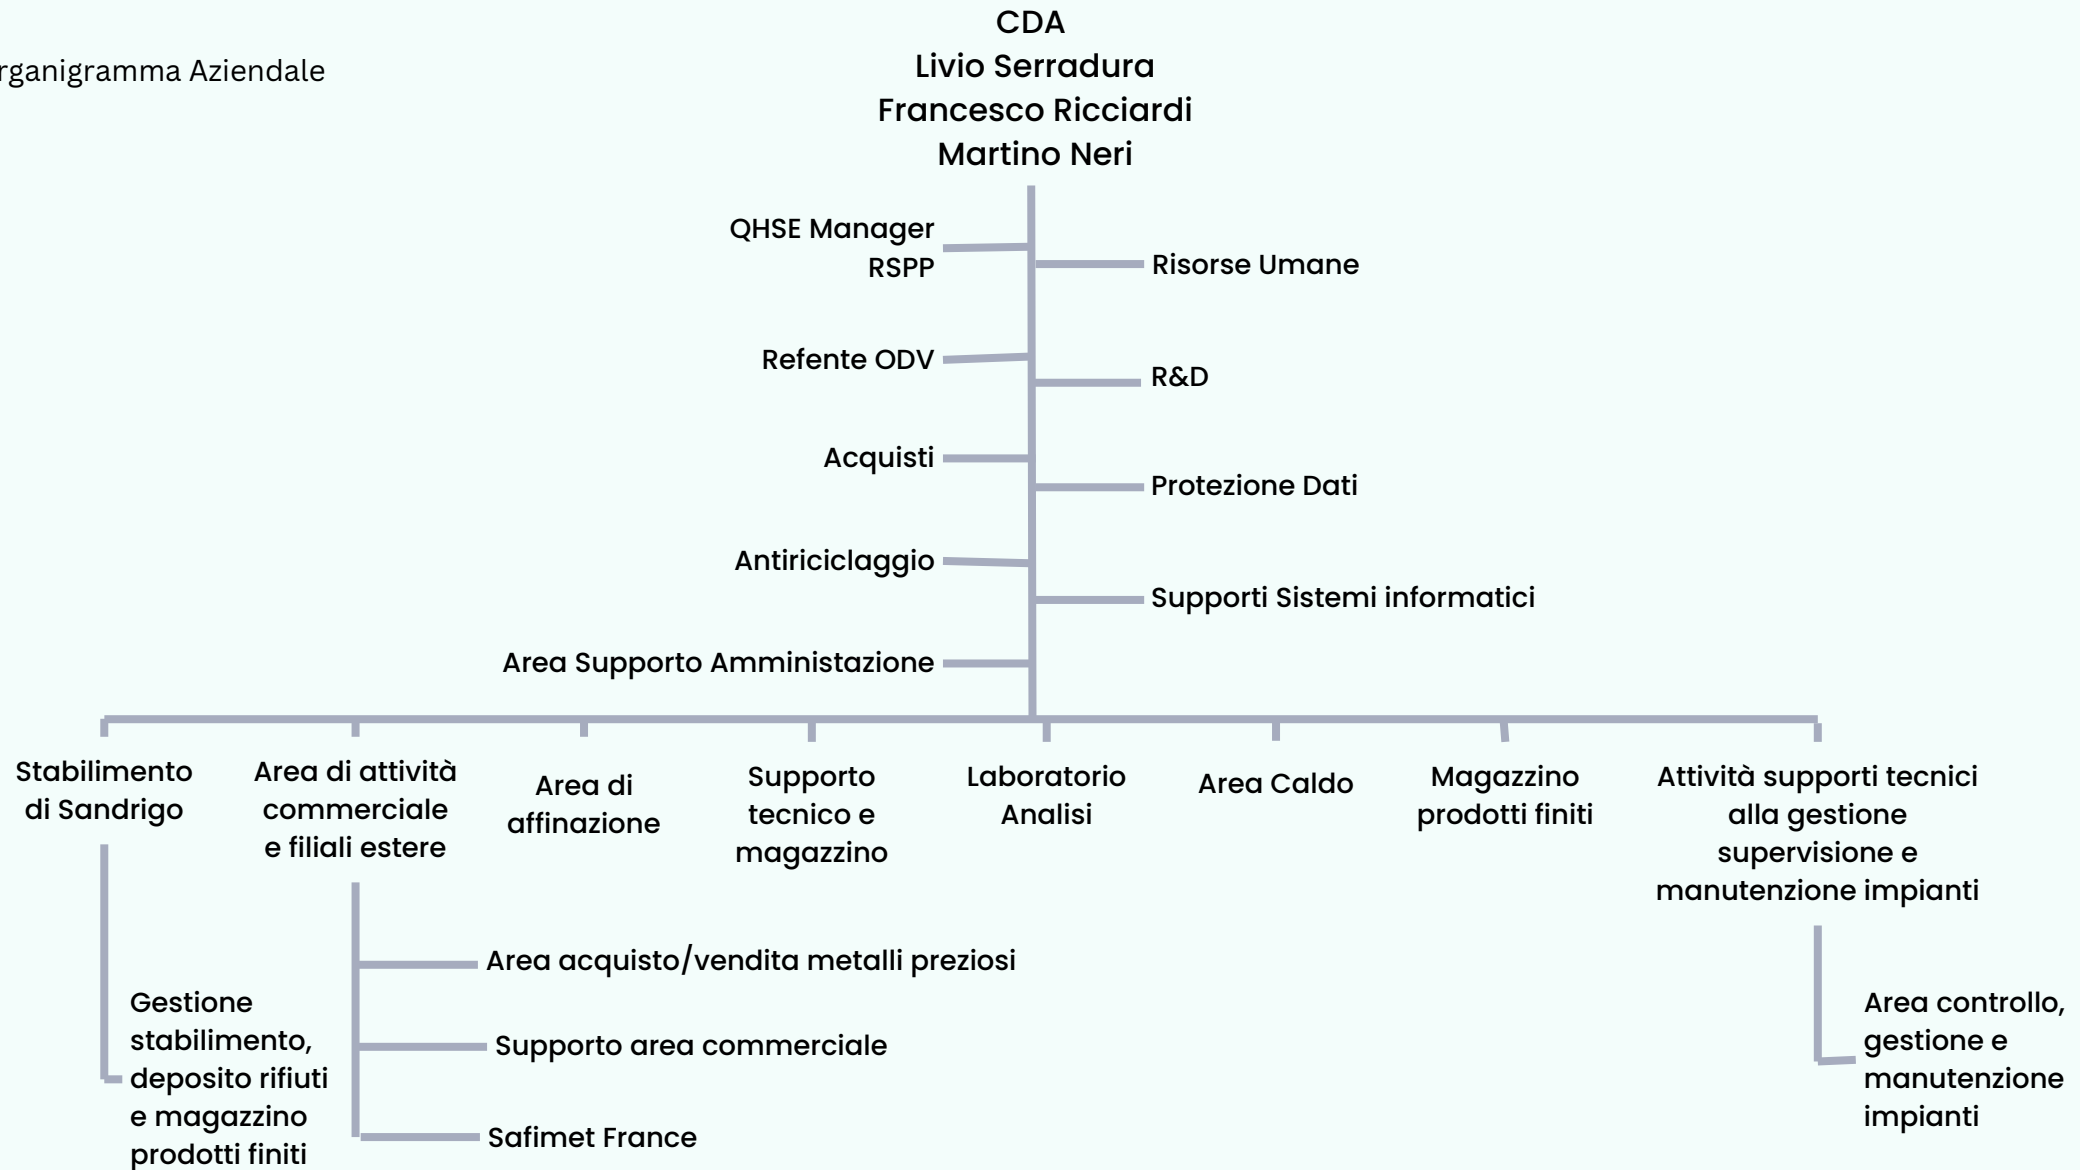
rganigramma Aziendale

CDA
Livio Serradura
Francesco Ricciardi
Martino Neri

QHSE Manager
RSPP

Risorse Umane

Refente ODV

R&D

Acquisti

Protezione Dati

Antiriciclaggio

Supporti Sistemi informatici

Area Supporto Amministazione

Stabilimento di Sandrigo

Area di attività commerciale e filiali estere

Area di affinazione

Supporto tecnico e magazzino

Laboratorio Analisi

Area Caldo

Magazzino prodotti finiti

Attività supporti tecnici alla gestione supervisione e manutenzione impianti

Area acquisto/vendita metalli preziosi

Gestione stabilimento, deposito rifiuti e magazzino prodotti finiti

Supporto area commerciale

Safimet France

Area controllo, gestione e manutenzione impianti